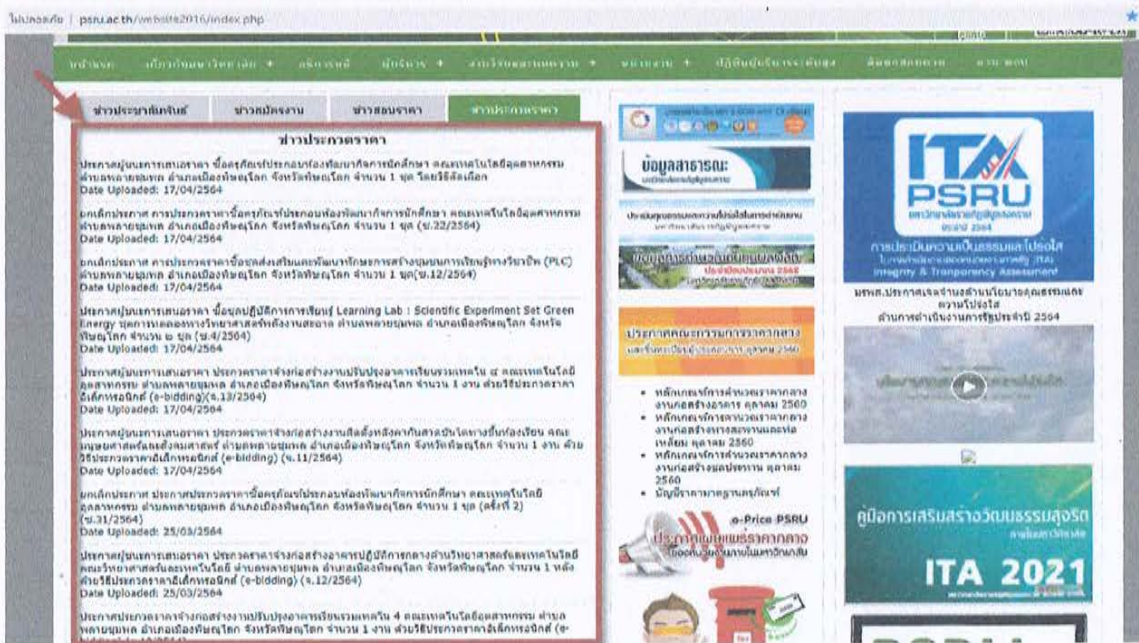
ไม่ปลอดภัย | psru.ac.th/website2016/index.php

หน้าแรก | เกี่ยวกับมหาวิทยาลัย + | หลักสูตร | บุคลากร + | งานบริการ + | ข่าวสาร + | ปฏิทินปฏิบัติงาน | ติดต่อสอบถาม | แผนผัง

ข่าวประชาสัมพันธ์ | ข่าวสมัครงาน | ข่าวสอบราคา | ข่าวประกวดราคา

ข่าวประกวดราคา

ประกาศผู้ชนะการเสนอราคา ซื้อครุภัณฑ์ประกอบห้องพัฒนากิจการนักศึกษา คณะเทคโนโลยีอุตสาหกรรม ตำบลพลายชุมพล อำเภอเมืองพิษณุโลก จังหวัดพิษณุโลก จำนวน 1 ชุด โดยวิธีคัดเลือก
Date Uploaded: 17/04/2564

ยกเลิกประกาศ การประกวดราคาซื้อครุภัณฑ์ประกอบห้องพัฒนากิจการนักศึกษา คณะเทคโนโลยีอุตสาหกรรม ตำบลพลายชุมพล อำเภอเมืองพิษณุโลก จังหวัดพิษณุโลก จำนวน 1 ชุด (ข.22/2564)
Date Uploaded: 17/04/2564

ยกเลิกประกาศ การประกวดราคาซื้อชุดส่งเสริมและพัฒนาทักษะการสร้างชุมชนการเรียนรู้ทางวิชาชีพ (PLC) ตำบลพลายชุมพล อำเภอเมืองพิษณุโลก จังหวัดพิษณุโลก จำนวน 1 ชุด(ข.12/2564)
Date Uploaded: 17/04/2564

ประกาศผู้ชนะการเสนอราคา ซื้อชุดปฏิบัติการการเรียนรู้ Learning Lab : Scientific Experiment Set Green Energy ชุดการทดลองทางวิทยาศาสตร์พลังงานสะอาด ตำบลพลายชุมพล อำเภอเมืองพิษณุโลก จังหวัดพิษณุโลก จำนวน 9 ชุด (ข.4/2564)
Date Uploaded: 17/04/2564

ประกาศผู้ชนะการเสนอราคา ประกวดราคาจ้างก่อสร้างงานปรับปรุงอาคารเรียนรวมเทคโน 4 คณะเทคโนโลยีอุตสาหกรรม ตำบลพลายชุมพล อำเภอเมืองพิษณุโลก จังหวัดพิษณุโลก จำนวน 1 งาน ด้วยวิธีประกวดราคาอิเล็กทรอนิกส์ (e-bidding)(จ.13/2564)
Date Uploaded: 17/04/2564

ประกาศผู้ชนะการเสนอราคา ประกวดราคาจ้างก่อสร้างงานติดตั้งหลังคากันสาดบันไดทางขึ้นห้องเรียน คณะมนุษยศาสตร์และสังคมศาสตร์ ตำบลพลายชุมพล อำเภอเมืองพิษณุโลก จังหวัดพิษณุโลก จำนวน 1 งาน ด้วยวิธีประกวดราคาอิเล็กทรอนิกส์ (e-bidding) (จ.11/2564)
Date Uploaded: 17/04/2564

ยกเลิกประกาศ ประกาศประกวดราคาซื้อครุภัณฑ์ประกอบห้องพัฒนากิจการนักศึกษา คณะเทคโนโลยีอุตสาหกรรม ตำบลพลายชุมพล อำเภอเมืองพิษณุโลก จังหวัดพิษณุโลก จำนวน 1 ชุด (ครั้งที่ 2) (ข.31/2564)
Date Uploaded: 25/03/2564

ประกาศผู้ชนะการเสนอราคา ประกวดราคาจ้างก่อสร้างอาคารปฏิบัติการกลางด้านวิทยาศาสตร์และเทคโนโลยี คณะวิทยาศาสตร์และเทคโนโลยี ตำบลพลายชุมพล อำเภอเมืองพิษณุโลก จังหวัดพิษณุโลก จำนวน 1 หลัง ด้วยวิธีประกวดราคาอิเล็กทรอนิกส์ (e-bidding) (จ.12/2564)
Date Uploaded: 25/03/2564

ประกาศประกวดราคาจ้างก่อสร้างงานปรับปรุงอาคารเรียนรวมเทคโน 4 คณะเทคโนโลยีอุตสาหกรรม ตำบลพลายชุมพล อำเภอเมืองพิษณุโลก จังหวัดพิษณุโลก จำนวน 1 งาน ด้วยวิธีประกวดราคาอิเล็กทรอนิกส์ (e-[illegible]

ข้อมูลสาธารณะ

ประกาศคณะกรรมการราคากลาง

• หลักเกณฑ์การคำนวณราคากลางงานก่อสร้างอาคาร ตุลาคม 2560
• หลักเกณฑ์การคำนวณราคากลางงานก่อสร้างทางสะพานและท่อเหลี่ยม ตุลาคม 2560
• หลักเกณฑ์การคำนวณราคากลางงานก่อสร้างชลประทาน ตุลาคม 2560
• บัญชีราคามาตรฐานครุภัณฑ์

e-Price PSRU
ประกาศเผยแพร่ราคากลาง

ITA PSRU
การประเมินคุณธรรมและความโปร่งใส
Integrity & Transparency Assessment

มรพส.ประกาศเจตจำนงด้านนโยบายคุณธรรมและความโปร่งใส ด้านการดำเนินงานการรัฐประจำปี 2564

คู่มือการเสริมสร้างวัฒนธรรมสุจริต

ITA 2021